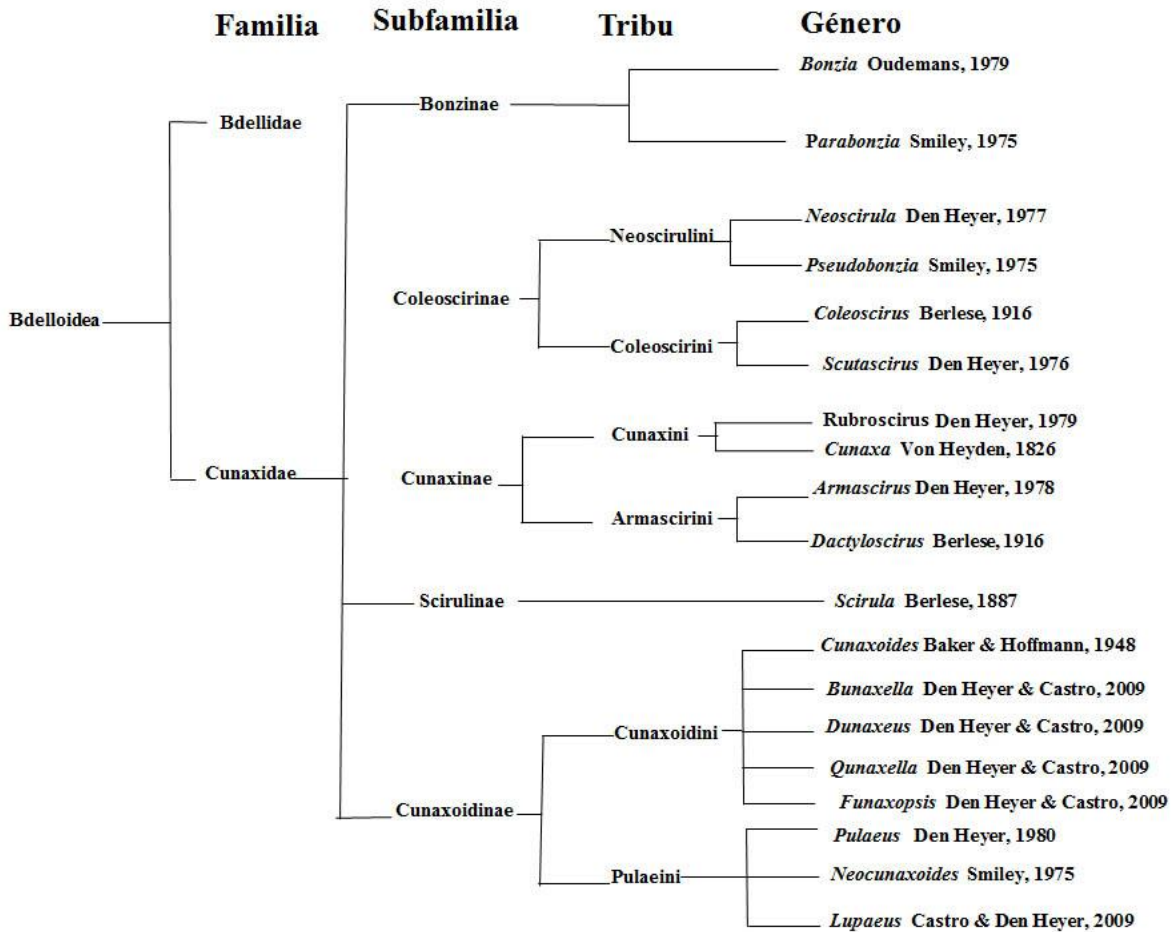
Familia Subfamilia Tribu Género

Bdelloidea

Bdellidae

Cunaxidae

Bonzinae

*Bonzia* Oudemans, 1979

*Parabonzia* Smiley, 1975

Coleoscirinae

Neoscirulini

*Neoscirula* Den Heyer, 1977

*Pseudobonzia* Smiley, 1975

Coleoscirini

*Coleoscirus* Berlese, 1916

*Scutascirus* Den Heyer, 1976

Cunaxinae

Cunaxini

Rubroscirus Den Heyer, 1979

*Cunaxa* Von Heyden, 1826

Armascirini

*Armascirus* Den Heyer, 1978

*Dactyloscirus* Berlese, 1916

Scirulinae

*Scirula* Berlese, 1887

Cunaxoidinae

Cunaxoidini

*Cunaxoides* Baker & Hoffmann, 1948

*Bunaxella* Den Heyer & Castro, 2009

*Dunaxeus* Den Heyer & Castro, 2009

*Qunaxella* Den Heyer & Castro, 2009

*Funaxopsis* Den Heyer & Castro, 2009

Pulaeini

*Pulaeus* Den Heyer, 1980

*Neocunaxoides* Smiley, 1975

*Lupaeus* Castro & Den Heyer, 2009